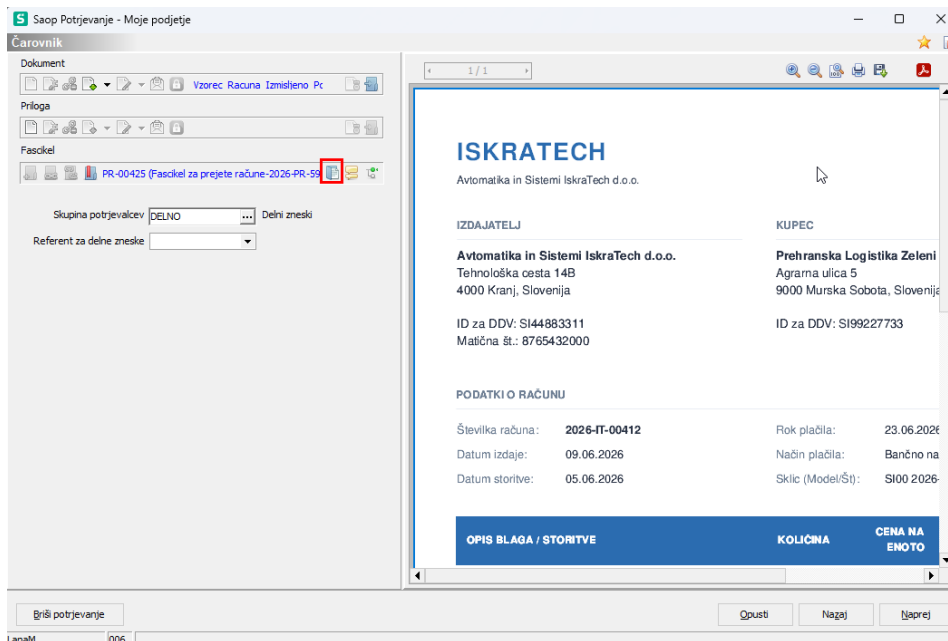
Saop Potrjevanje - Moje podjetje

Čarovnik

Dokument

Vzorec Racuna Izmisljeno Pc

Priloga

Fascikel

PR-00425 (Fascikel za prejete račune-2026-PR-59

Skupina potrjevalcev DELNO ... Delni zneski

Referent za delne zneske

1 / 1

ISKRATECH

Avtomatika in Sistemi IskraTech d.o.o.

IZDAJATELJ

Avtomatika in Sistemi IskraTech d.o.o.
Tehnološka cesta 14B
4000 Kranj, Slovenija

ID za DDV: SI44883311
Matična št.: 8765432000

KUPEC

Prehranska Logistika Zeleni
Agrarna ulica 5
9000 Murska Sobota, Slovenija

ID za DDV: SI99227733

PODATKI O RAČUNU

Številka računa: 2026-IT-00412
Datum izdaje: 09.06.2026
Datum storitve: 05.06.2026

Rok plačila: 23.06.2026
Način plačila: Bančno na
Sklic (Model/Št): SI00 2026-

| OPIS BLAGA / STORITVE | KOLIČINA | CENA NA ENOTO |
|---|---|---|

Briši potrjevanje

Opusti

Nazaj

Naprej

LanaM

006